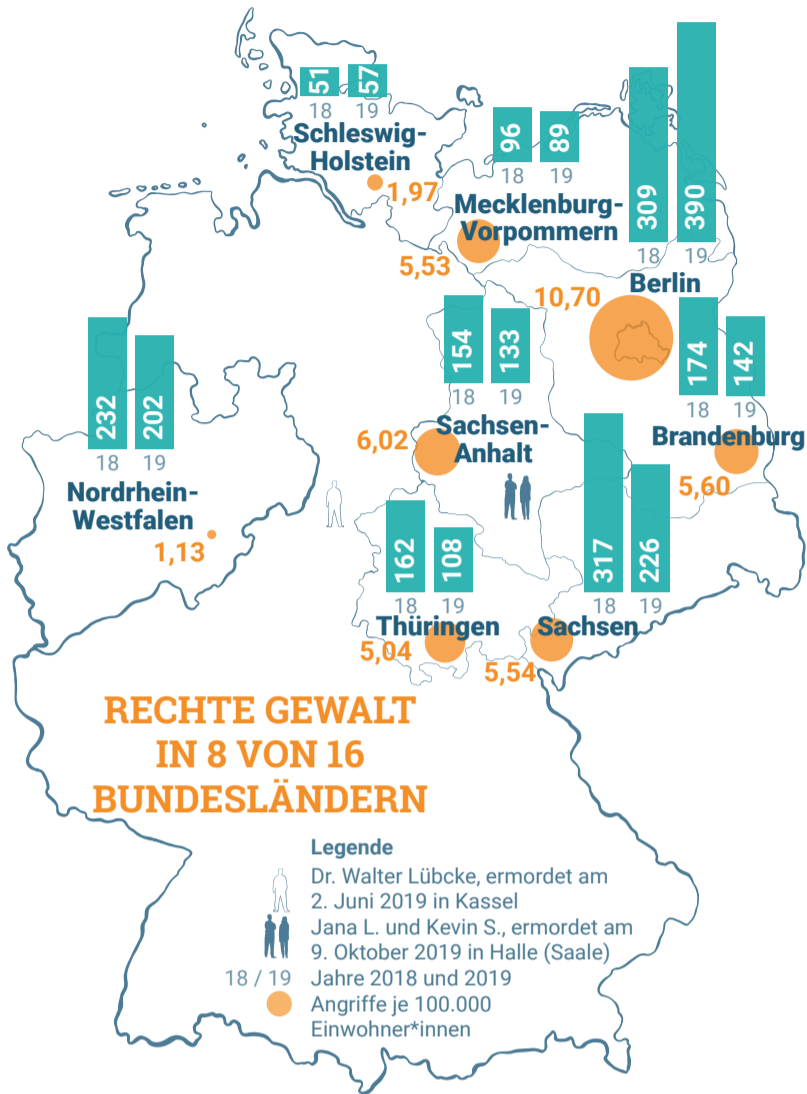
51
18
57
19
Schleswig-Holstein
1,97

96
18
89
19
Mecklenburg-Vorpommern
5,53

309
18
390
19
Berlin
10,70

232
18
202
19
Nordrhein-Westfalen
1,13

154
18
133
19
Sachsen-Anhalt
6,02

174
18
142
19
Brandenburg
5,60

162
18
108
19
Thüringen
5,04

317
18
226
19
Sachsen
5,54

RECHTE GEWALT IN 8 VON 16 BUNDESLÄNDERN

Legende
Dr. Walter Lübcke, ermordet am 2. Juni 2019 in Kassel
Jana L. und Kevin S., ermordet am 9. Oktober 2019 in Halle (Saale)
18 / 19 Jahre 2018 und 2019
Angriffe je 100.000 Einwohner*innen